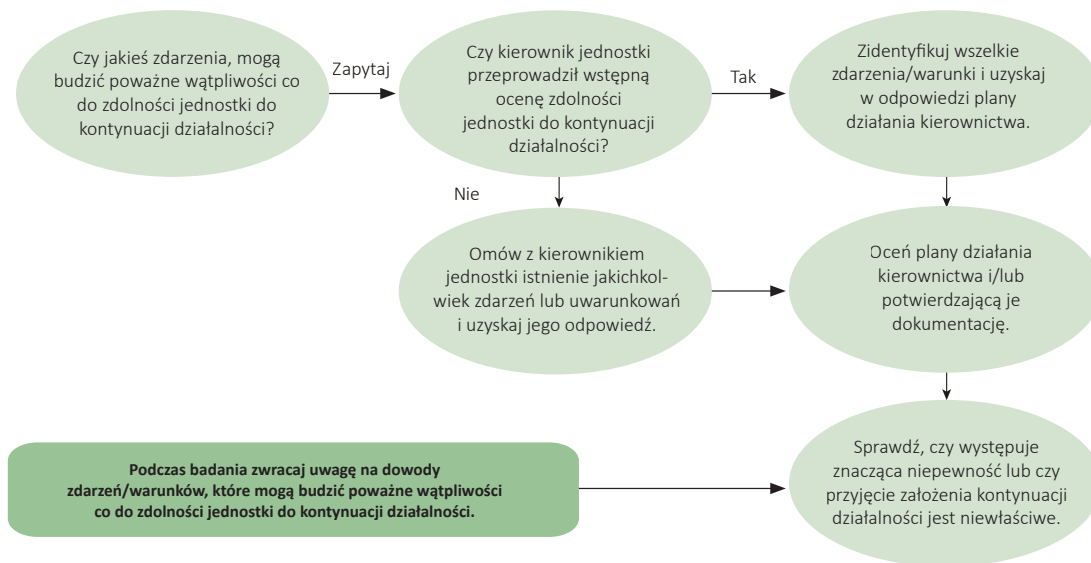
Czy jakieś zdarzenia, mogą budzić poważne wątpliwości co do zdolności jednostki do kontynuacji działalności?

Zapytaj

Czy kierownik jednostki przeprowadził wstępną ocenę zdolności jednostki do kontynuacji działalności?

Tak

Zidentyfikuj wszelkie zdarzenia/warunki i uzyskaj w odpowiedzi plany działania kierownictwa.

Nie

Omów z kierownikiem jednostki istnienie jakichkolwiek zdarzeń lub uwarunkowań i uzyskaj jego odpowiedź.

Oceń plany działania kierownictwa i/lub potwierdzającą je dokumentację.

Podczas badania zwracaj uwagę na dowody zdarzeń/warunków, które mogą budzić poważne wątpliwości co do zdolności jednostki do kontynuacji działalności.

Sprawdź, czy występuje znacząca niepewność lub czy przyjęcie założenia kontynuacji działalności jest niewłaściwe.